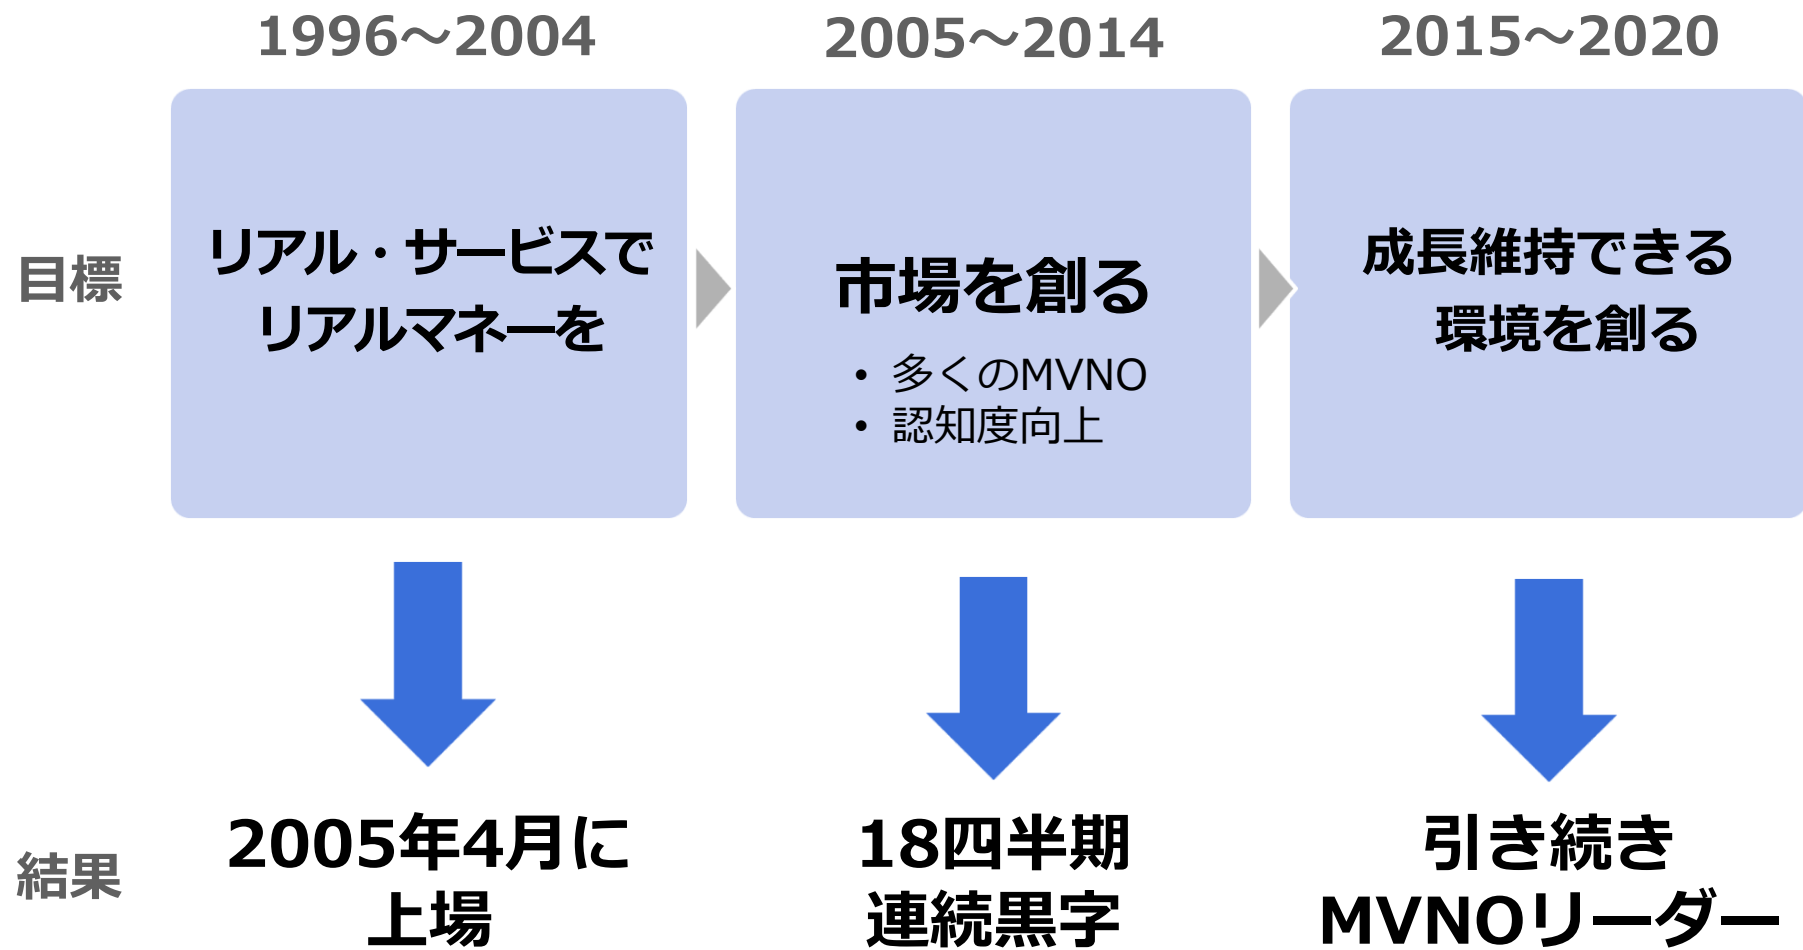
1996～2004

2005～2014

2015～2020

目標

リアル・サービスで
リアルマネーを

市場を創る

• 多くのMVNO
• 認知度向上

成長維持できる
環境を創る

結果

2005年4月に
上場

18四半期
連続黒字

引き続き
MVNOリーダー